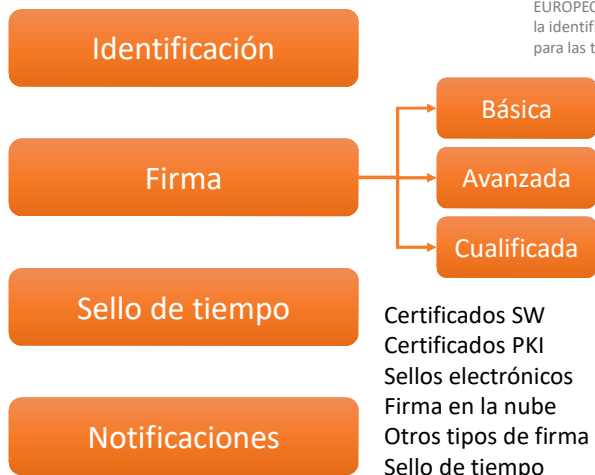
EUROPEO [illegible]
la identifi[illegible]
para las t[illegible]

Identificación

Firma

Sello de tiempo

Notificaciones

Básica

Avanzada

Cualificada

Certificados SW
Certificados PKI
Sellos electrónicos
Firma en la nube
Otros tipos de firma
Sello de tiempo